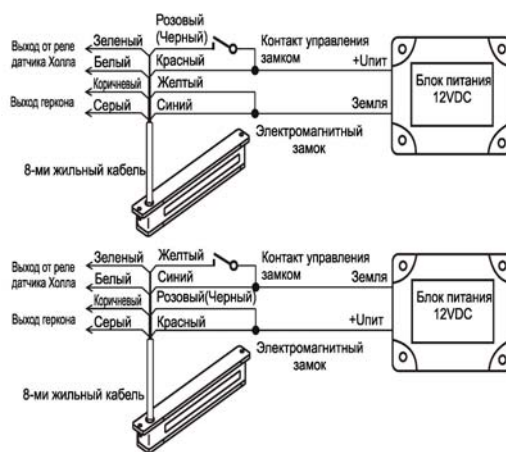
Розовый (Черный)

Выход от реле датчика Холла

Зеленый

Белый

Красный

Контакт управления замком

+Uпит

Блок питания 12VDC

Коричневый

Желтый

Выход геркона

Серый

Синий

Земля

Электромагнитный замок

8-ми жильный кабель

Выход от реле датчика Холла

Зеленый

Желтый

Белый

Синий

Контакт управления замком

Земля

Блок питания 12VDC

Коричневый

Розовый(Черный)

Выход геркона

Серый

Красный

+Uпит

Электромагнитный замок

8-ми жильный кабель